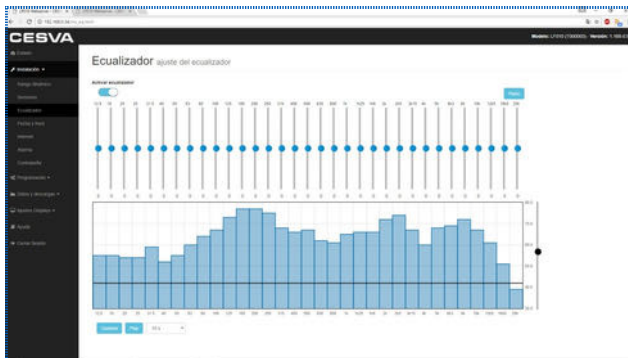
CESVA

Ecualizador ajuste del ecualizador

Activar ecualizador

Plano

Instalación

Ecualizador

Fecha y hora

Internet

Alarmas

Contraseña

Programación

Datos y descargas

Ayuda

Cerrar Sesión

Guardar

Plan

Modelo: LF010 | Versión: 1.100.0